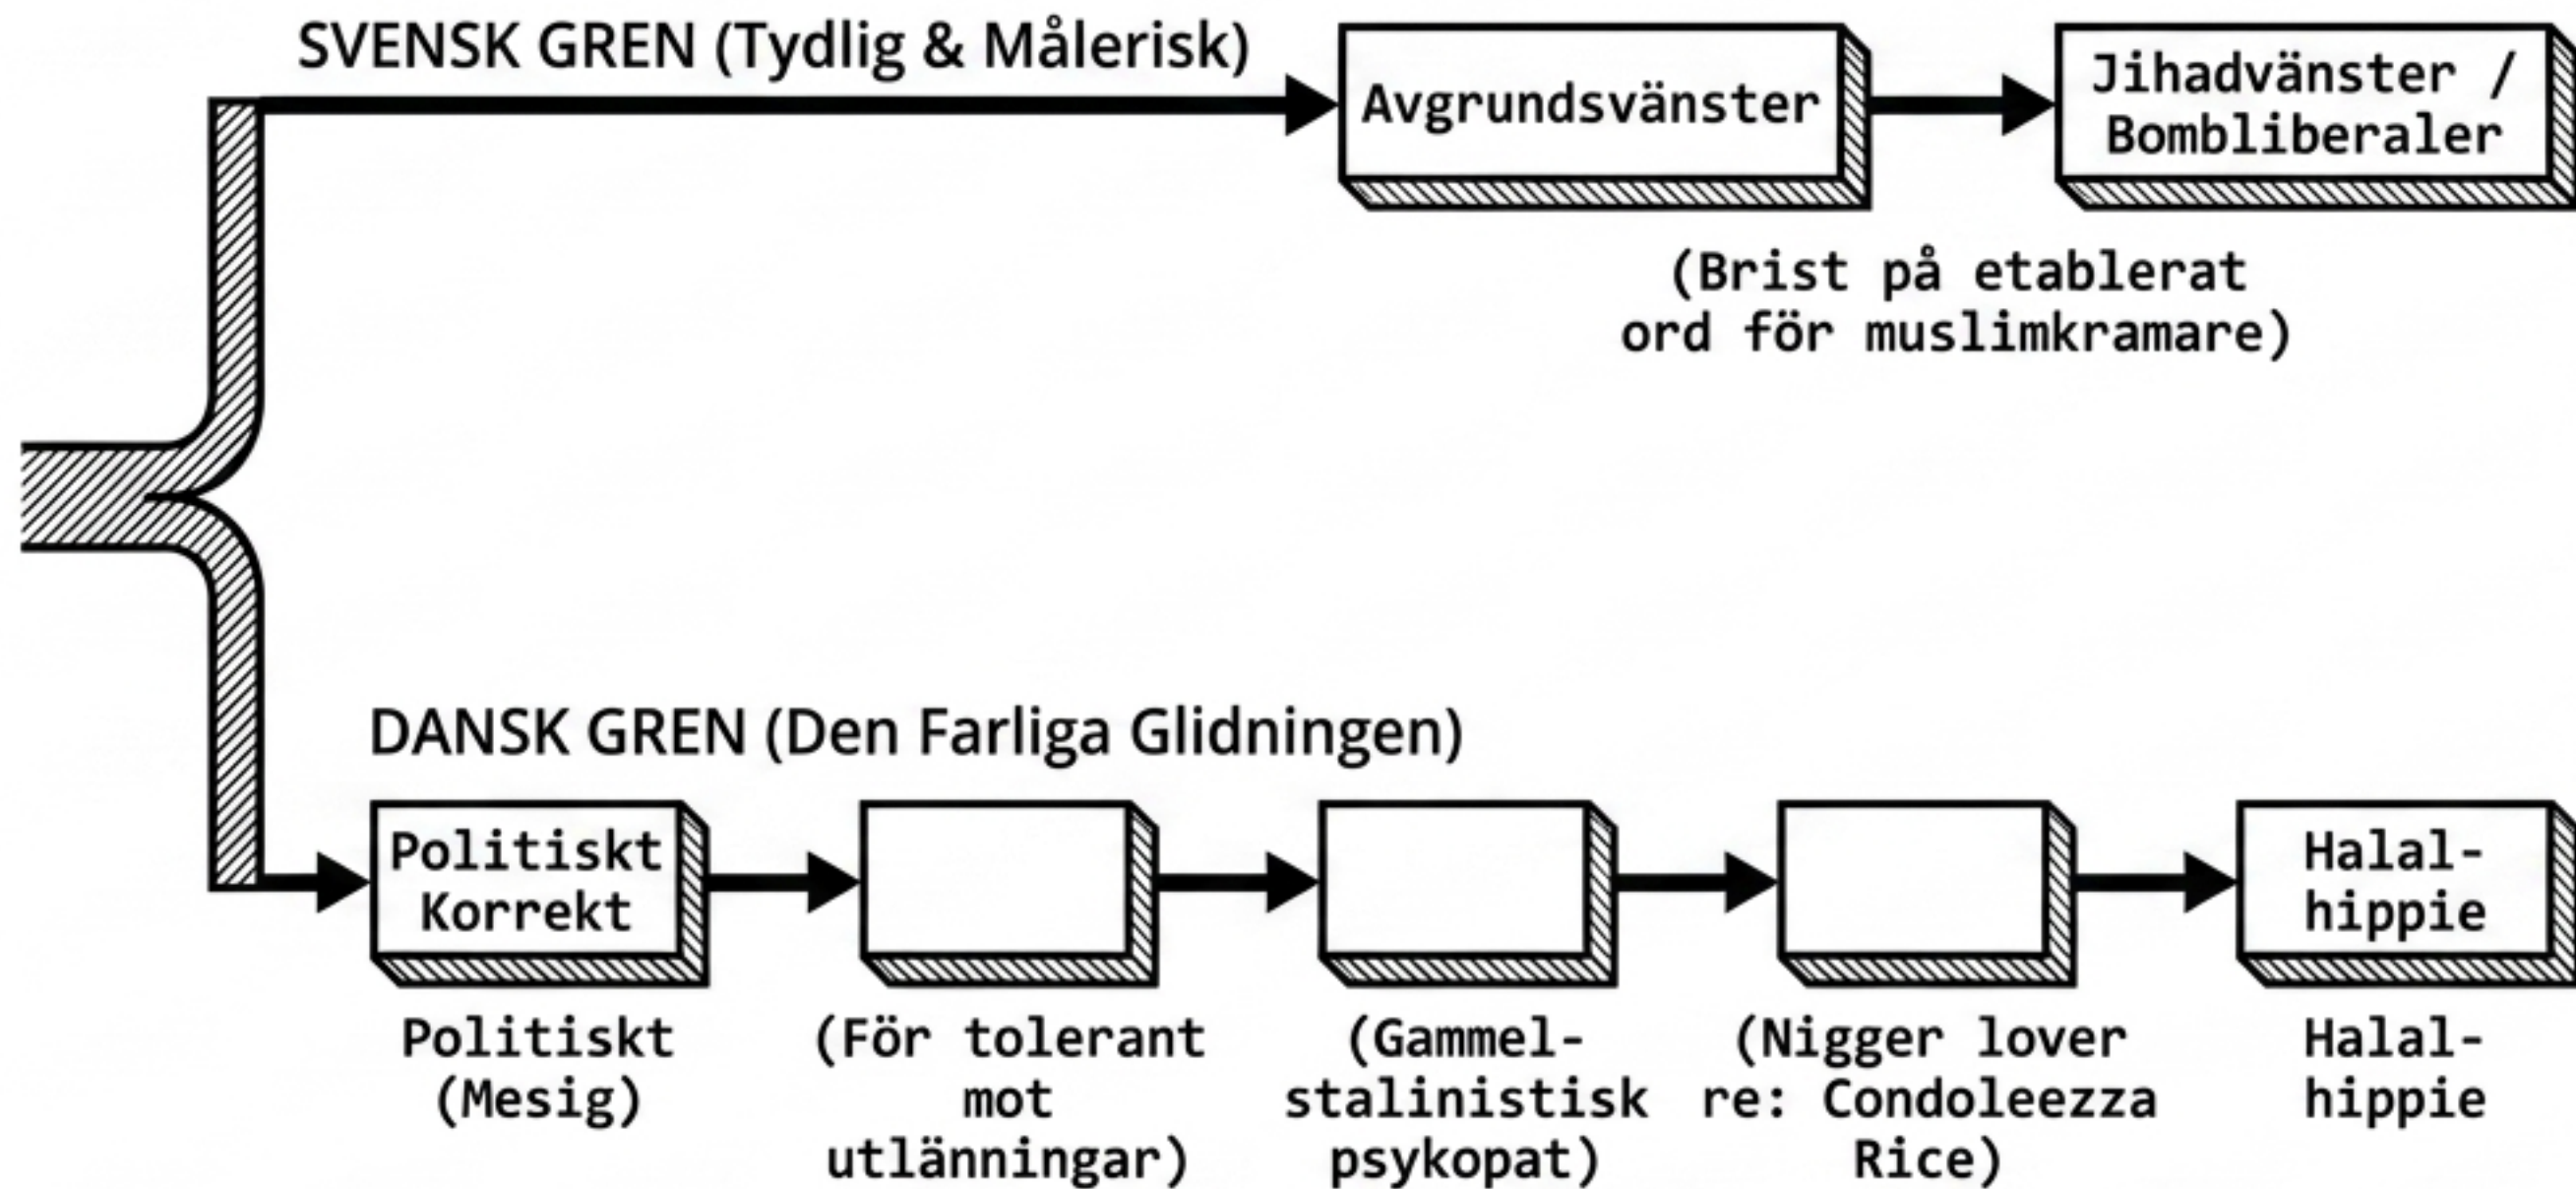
SVENSK GREN (Tydlig & Målerisk)

Avgrundsvänster

Jihadvänster / Bombliberaler

(Brist på etablerat ord för muslimkramare)

DANSK GREN (Den Farliga Glidningen)

Politiskt Korrekt

Halal-hippie

Politiskt (Mesig)

(För tolerant mot utlänningar)

(Gammel-stalinistisk psykopat)

(Nigger lover re: Condoleezza Rice)

Halal-hippie